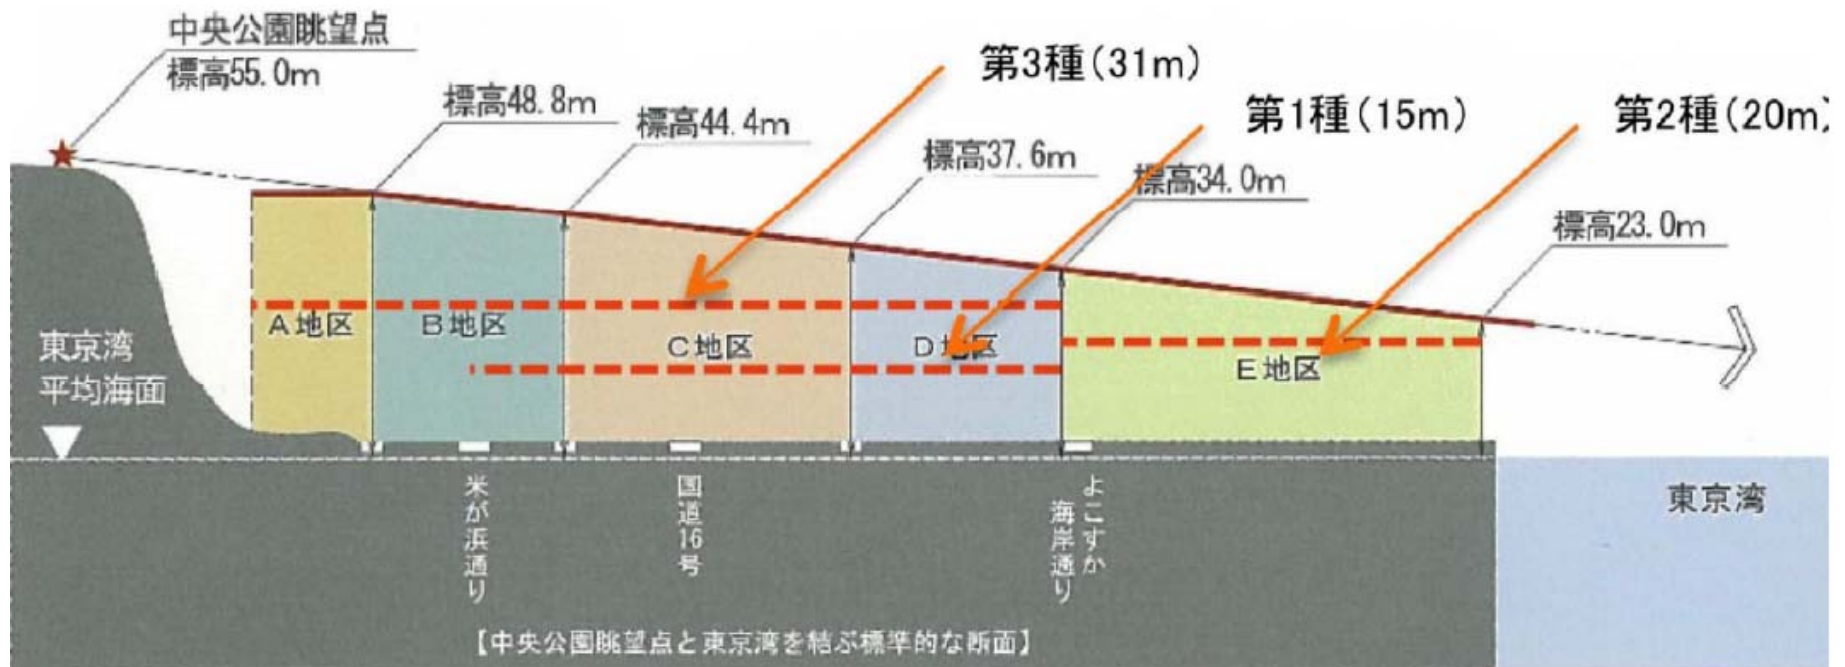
中央公園眺望点
標高55.0m

第3種（31m）

第1種（15m）

第2種（20m

標高48.8m

標高44.4m

標高37.6m

標高34.0m

標高23.0m

東京湾
平均海面

A地区

B地区

C地区

D地区

E地区

米が浜通り

国道16号

よこすか海岸通り

東京湾

【中央公園眺望点と東京湾を結ぶ標準的な断面】